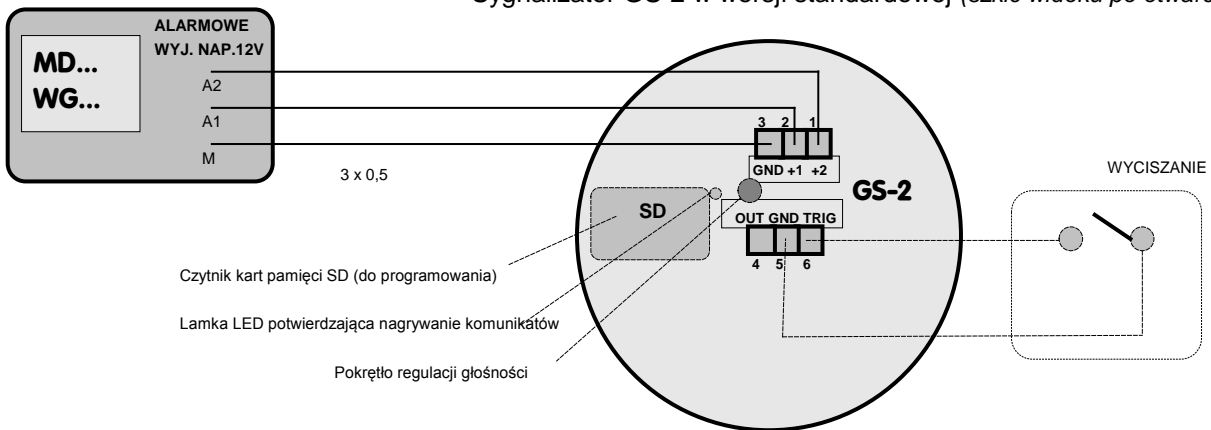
Sygnalizator GS-2 w wersji standardowej (szkło widoku po otwart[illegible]

ALARMOWE
WYJ. NAP.12V

MD...
WG...

A2
A1
M

3 x 0,5

3 2 1
GND +1 +2

GS-2

SD

OUT GND TRIG
4 5 6

WYCISZANIE

Czytnik kart pamięci SD (do programowania)

Lamka LED potwierdzająca nagrywanie komunikatów

Pokrętło regulacji głośności